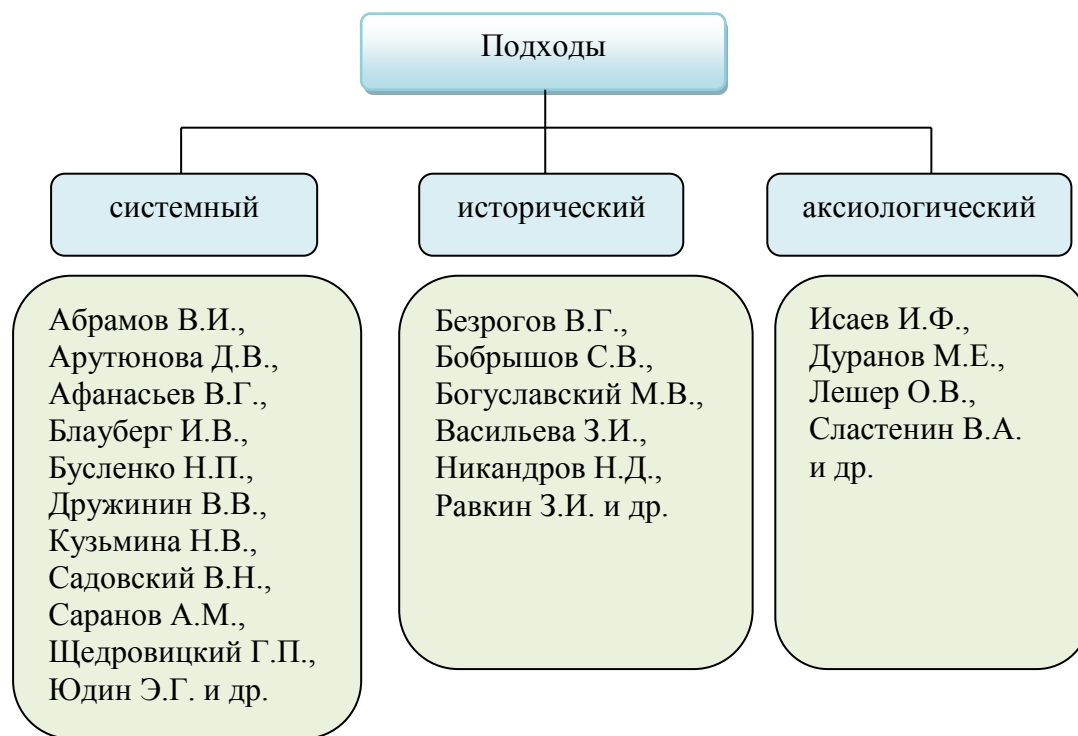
Подходы

системный

исторический

аксиологический

Абрамов В.И., Арутюнова Д.В., Афанасьев В.Г., Блауберг И.В., Бусленко Н.П., Дружинин В.В., Кузьмина Н.В., Садовский В.Н., Саранов А.М., Щедровицкий Г.П., Юдин Э.Г. и др.

Безрогов В.Г., Бобрышов С.В., Богуславский М.В., Васильева З.И., Никандров Н.Д., Равкин З.И. и др.

Исаев И.Ф., Дуранов М.Е., Лешер О.В., Сластенин В.А. и др.